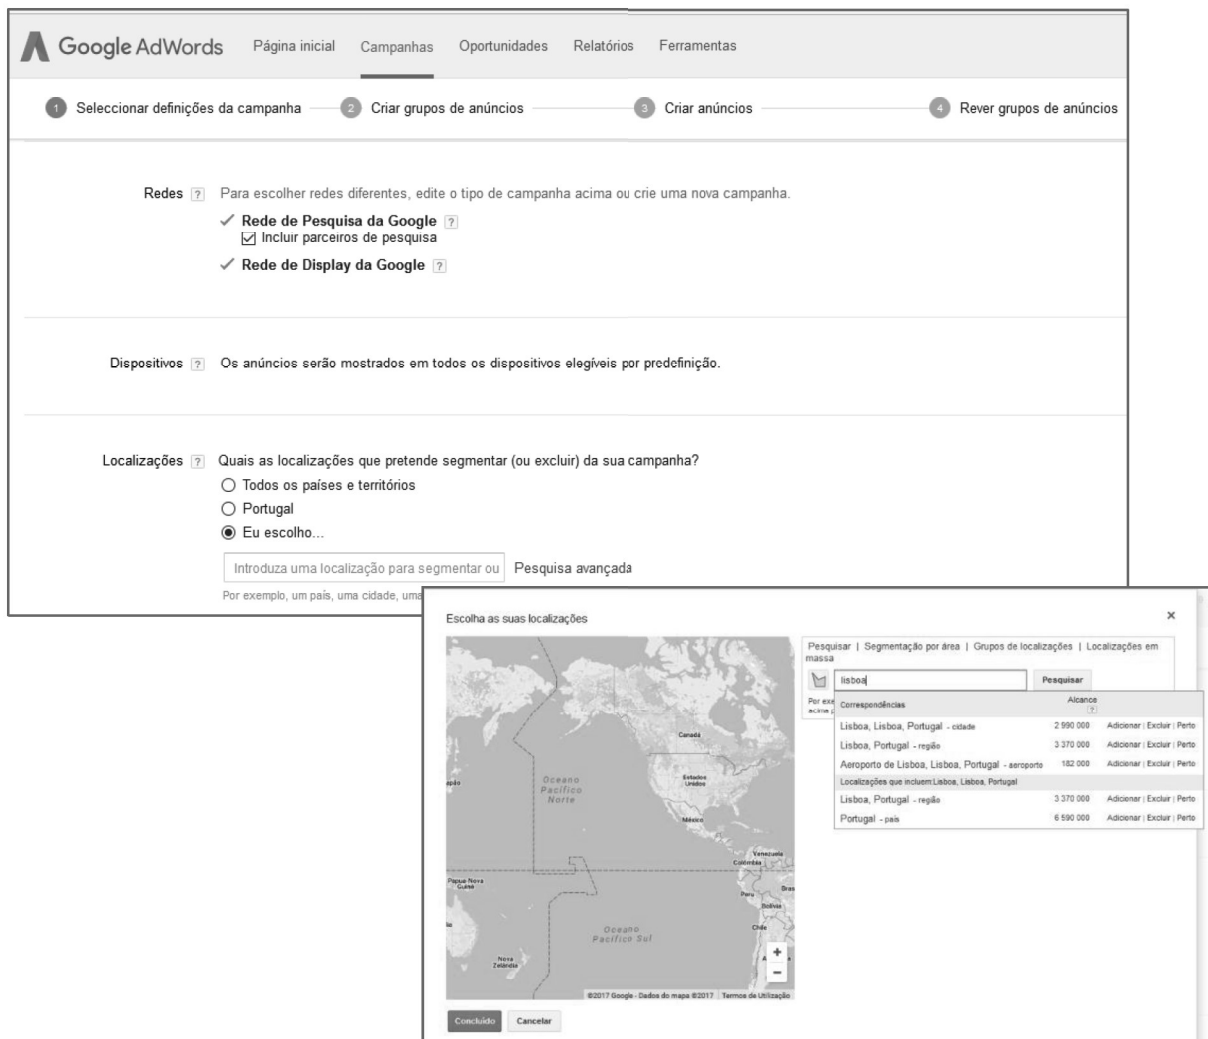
Google AdWords Página inicial Campanhas Oportunidades Relatórios Ferramentas

1 Seleccionar definições da campanha 2 Criar grupos de anúncios 3 Criar anúncios 4 Rever grupos de anúncios

Redes ? Para escolher redes diferentes, edite o tipo de campanha acima ou crie uma nova campanha.
✓ Rede de Pesquisa da Google ?
☑ Incluir parceiros de pesquisa
✓ Rede de Display da Google ?

Dispositivos ? Os anúncios serão mostrados em todos os dispositivos elegíveis por predefinição.

Localizações ? Quais as localizações que pretende segmentar (ou excluir) da sua campanha?
○ Todos os países e territórios
○ Portugal
◉ Eu escolho...
Introduza uma localização para segmentar ou Pesquisa avançada
Por exemplo, um país, uma cidade, uma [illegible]

Escolha as suas localizações ×

Pesquisar | Segmentação por área | Grupos de localizações | Localizações em massa
lisboa Pesquisar
Por exe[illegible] acima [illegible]

| Correspondências | Alcance ? | |
|---|---|---|
| Lisboa, Lisboa, Portugal - cidade | 2 990 000 | Adicionar \| Excluir \| Perto |
| Lisboa, Portugal - região | 3 370 000 | Adicionar \| Excluir \| Perto |
| Aeroporto de Lisboa, Lisboa, Portugal - aeroporto | 182 000 | Adicionar \| Excluir \| Perto |
| Localizações que incluem:Lisboa, Lisboa, Portugal | | |
| Lisboa, Portugal - região | 3 370 000 | Adicionar \| Excluir \| Perto |
| Portugal - país | 6 590 000 | Adicionar \| Excluir \| Perto |

Canadá
Estados Unidos
Oceano Pacífico Norte
México
Venezuela
Colômbia
Bras
Peru
Bolívia
Chile
Papua Nova Guiné
Oceano Pacífico Sul
Nova Zelândia
apão
+
−
©2017 Google - Dados do mapa ©2017 Termos de Utilização

Concluído Cancelar